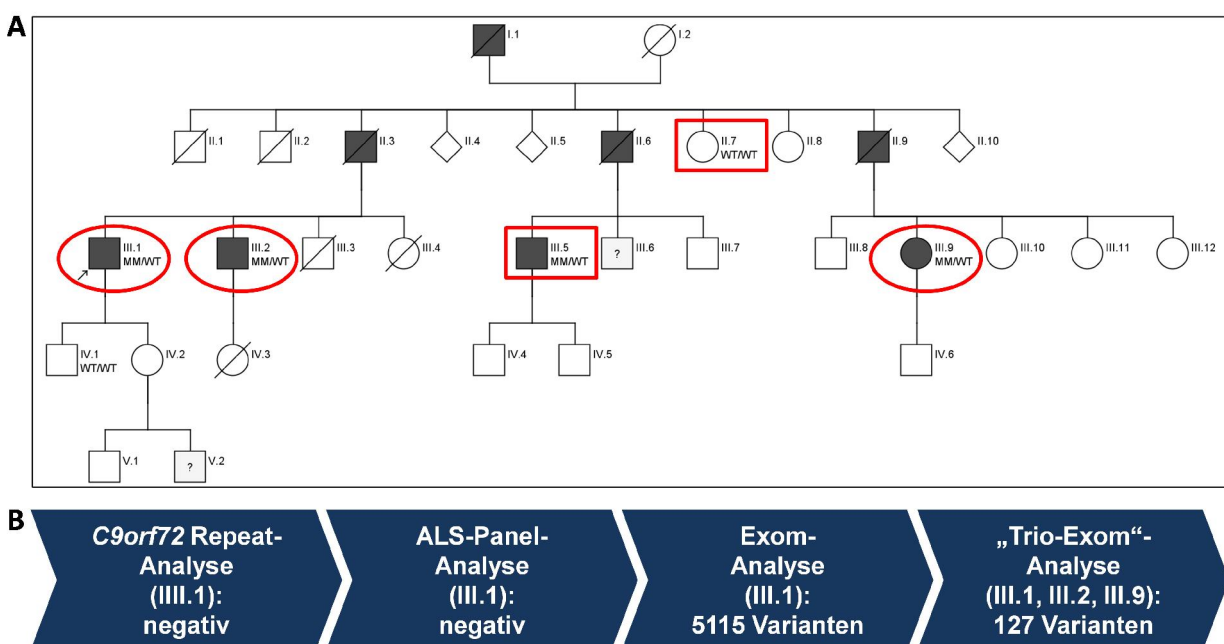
A

I.1 I.2

II.1 II.2 II.3 II.4 II.5 II.6 II.7 WT/WT II.8 II.9 II.10

III.1 MM/WT III.2 MM/WT III.3 III.4 III.5 MM/WT ? III.6 III.7 III.8 III.9 MM/WT III.10 III.11 III.12

IV.1 WT/WT IV.2 IV.3 IV.4 IV.5 IV.6

V.1 ? V.2

B

*C9orf72* Repeat-Analyse (IIII.1): negativ

ALS-Panel-Analyse (III.1): negativ

Exom-Analyse (III.1): 5115 Varianten

„Trio-Exom“-Analyse (III.1, III.2, III.9): 127 Varianten